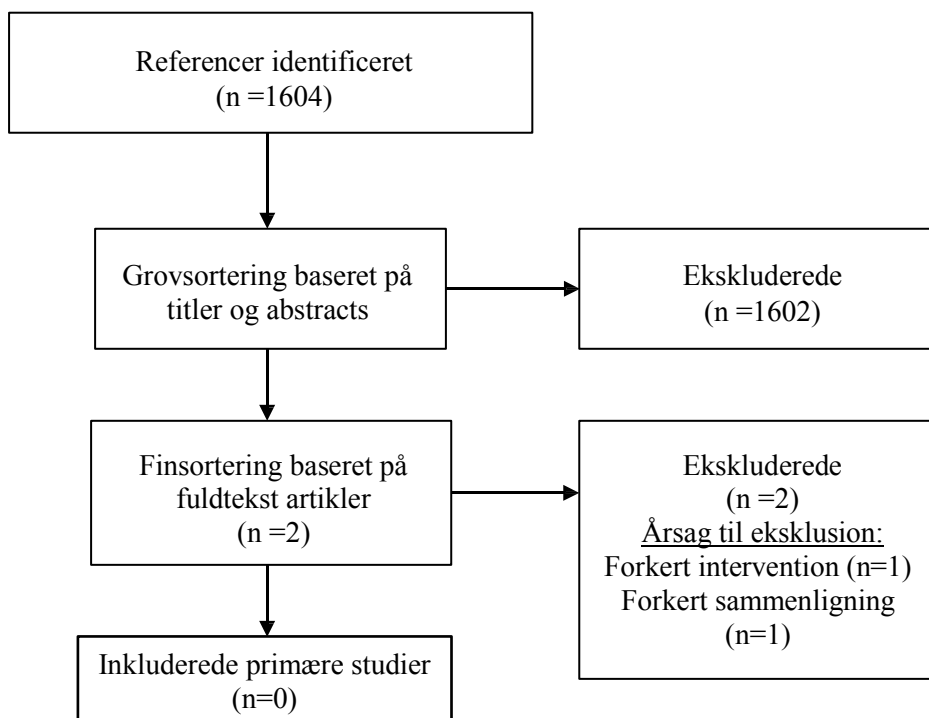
Referencer identificeret
(n =1604)

Grovsortering baseret på titler og abstracts

Ekskluderede
(n =1602)

Finsortering baseret på fuldtekst artikler
(n =2)

Ekskluderede
(n =2)
Årsag til eksklusion:
Forkert intervention (n=1)
Forkert sammenligning
(n=1)

Inkluderede primære studier
(n=0)